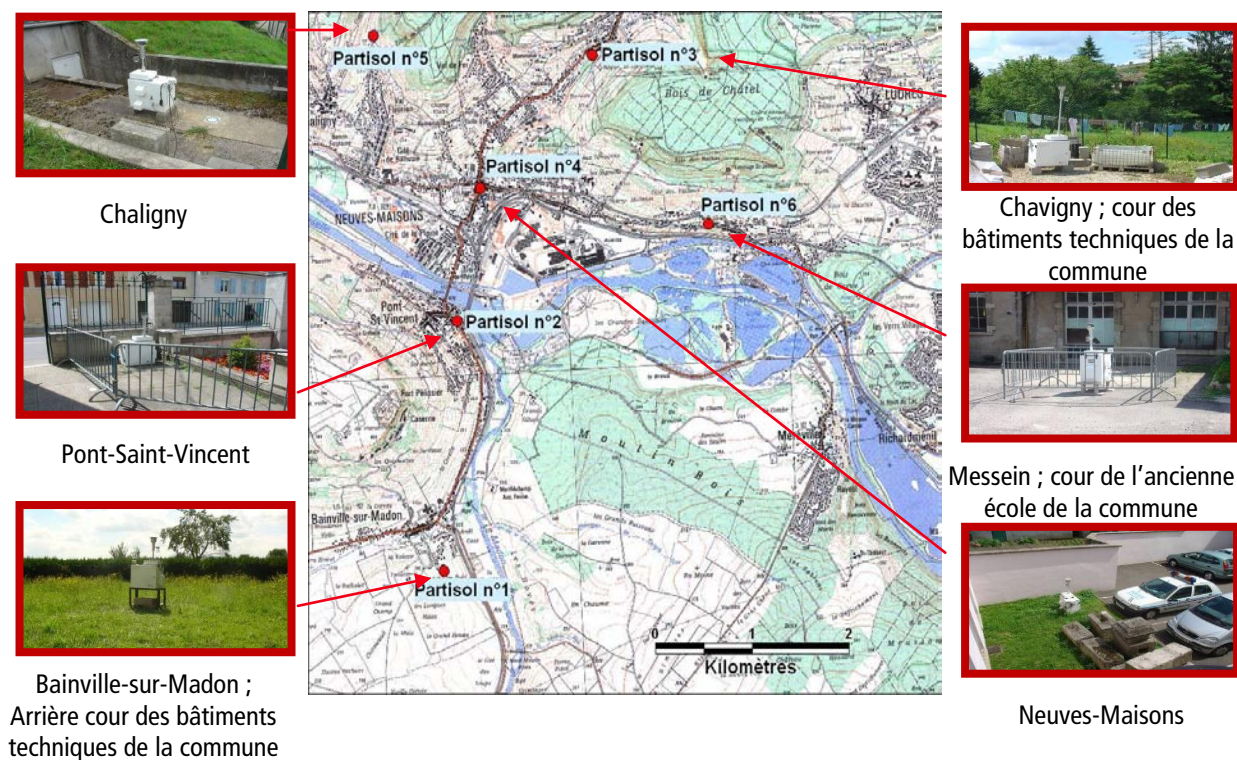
Chaligny

Pont-Saint-Vincent

Bainville-sur-Madon ; Arrière cour des bâtiments techniques de la commune

Partisol n°5

Partisol n°3

Bois de Chatel

Ludres

Partisol n°4

Neuves-Maisons

Partisol n°6

Pont-St-Vincent

Partisol n°2

Moulin Bois

Messein

Richardménil

Bainville-sur-Madon

Partisol n°1

0 1 2

Kilomètres

Chavigny ; cour des bâtiments techniques de la commune

Messein ; cour de l'ancienne école de la commune

Neuves-Maisons